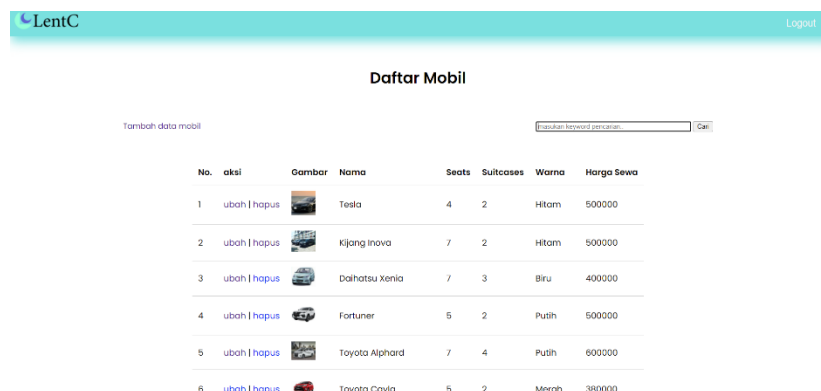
LentC

Logout

Daftar Mobil

Tambah data mobil

masukkan keyword pencarian..

Cari

| No. | aksi | Gambar | Nama | Seats | Suitcases | Warna | Harga Sewa |
|---|---|---|---|---|---|---|---|
| 1 | ubah \| hapus | | Tesla | 4 | 2 | Hitam | 500000 |
| 2 | ubah \| hapus | | Kijang Inova | 7 | 2 | Hitam | 500000 |
| 3 | ubah \| hapus | | Daihatsu Xenia | 7 | 3 | Biru | 400000 |
| 4 | ubah \| hapus | | Fortuner | 5 | 2 | Putih | 500000 |
| 5 | ubah \| hapus | | Toyota Alphard | 7 | 4 | Putih | 600000 |
| 6 | ubah \| hapus | | Toyota Cayla | 5 | 2 | Merah | 380000 |